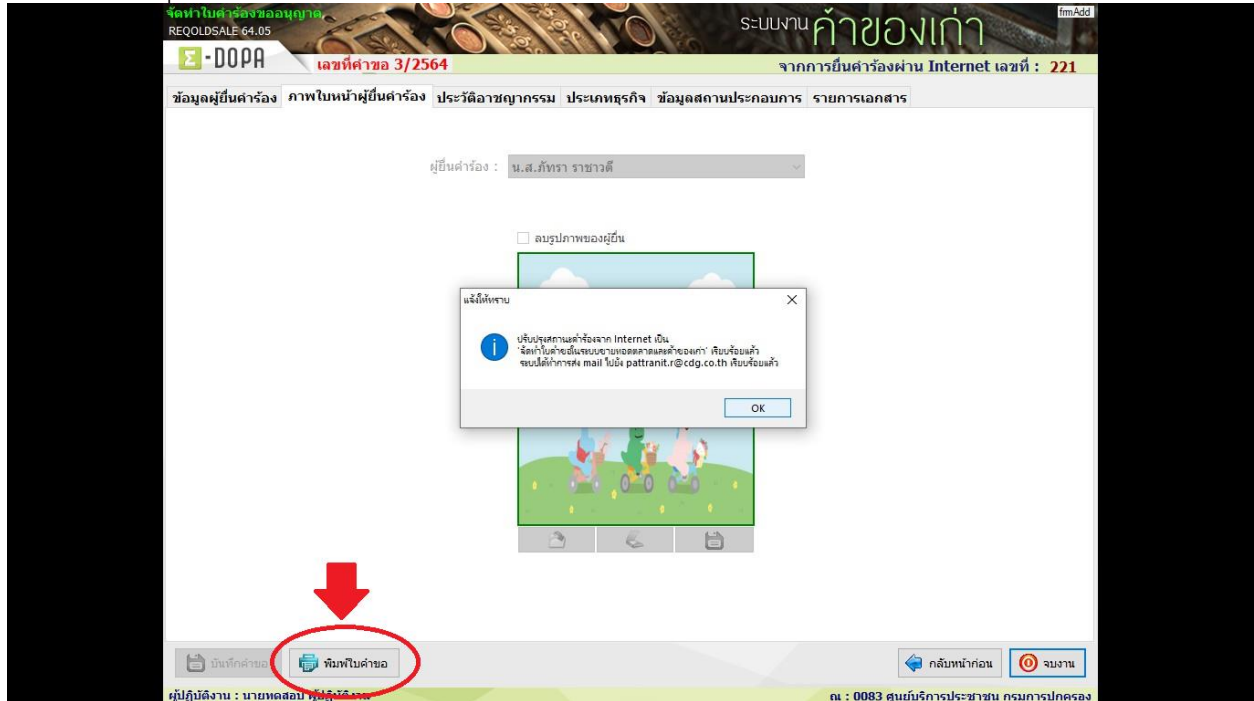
จัดทำใบคำร้องขออนุญาต
REQOLDSALE 64.05
frmAdd
ระบบงาน ค้าของเก่า
E-DOPA
เลขที่คำขอ 3/2564
จากการยื่นคำร้องผ่าน Internet เลขที่ : 221

ข้อมูลผู้ยื่นคำร้อง | ภาพใบหน้าผู้ยื่นคำร้อง | ประวัติอาชญากรรม | ประเภทธุรกิจ | ข้อมูลสถานประกอบการ | รายการเอกสาร

ผู้ยื่นคำร้อง : น.ส.ภัทรา ราชาวดี

ลบรูปภาพของผู้ยื่น

แจ้งให้ทราบ
ปรับปรุงสถานะคำร้องจาก Internet เป็น 'จัดทำใบคำขอในระบบขายทอดตลาดและค้าของเก่า' เรียบร้อยแล้ว
ระบบได้ทำการส่ง mail ไปยัง pattranit.r@cdg.co.th เรียบร้อยแล้ว
OK

บันทึกคำขอ
พิมพ์ใบคำขอ
กลับหน้าก่อน
จบงาน

ผู้ปฏิบัติงาน : นายทดสอบ ผู้ปฏิบัติงาน
ณ : 0083 ศูนย์บริการประชาชน กรมการปกครอง